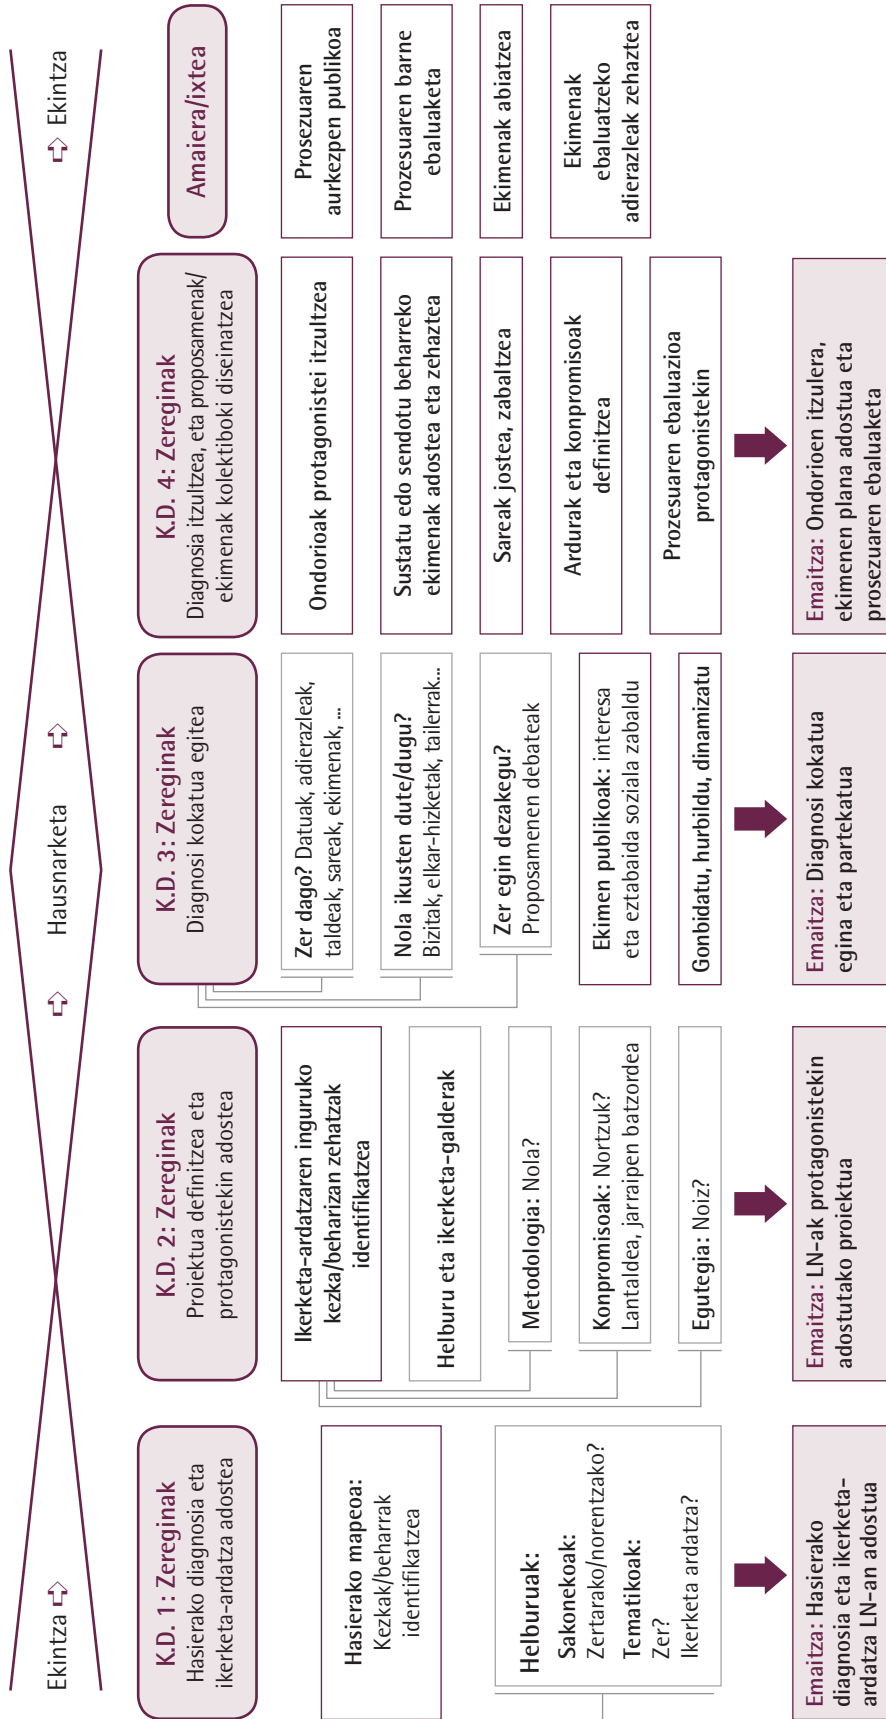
Ekintza ⇨

Hausnarketa ⇨

⇨ Ekintza

K.D. 1: Zereginak
Hasierako diagnosia eta ikerketa-ardatza adostea

Hasierako mapeoa: Kezkak/beharrak identifikatzea

Helburuak:
Sakonekoak: Zertarako/norentzako?
Tematikoak: Zer? Ikerketa ardatza?

Emaitza: Hasierako diagnosia eta ikerketa-ardatza LN-an adostua

K.D. 2: Zereginak
Proiektua definitzea eta protagonistekin adostea

Ikerketa-ardatzaren inguruko kezka/beharizan zehatzak identifikatzea

Helburu eta ikerketa-galderak

Metodologia: Nola?

Konpromisoak: Nortzuk? Lantaldea, jarraipen batzordea

Egutegia: Noiz?

Emaitza: LN-ak protagonistekin adostutako proiektua

K.D. 3: Zereginak
Diagnosi kokatua egitea

Zer dago? Datuak, adierazleak, taldeak, sareak, ekimenak, ...

Nola ikusten dute/dugu? Bizitak, elkar-hizketak, tailerrak...

Zer egin dezakegu? Proposamenen debateak

Ekimen publikoak: interesa eta eztabaida soziala zabaldu

Gonbidatu, hurbildu, dinamizatu

Emaitza: Diagnosi kokatua egina eta partekatua

K.D. 4: Zereginak
Diagnosia itzultzea, eta proposamenak/ekimenak kolektiboki diseinatzea

Ondorioak protagonistei itzultzea

Sustatu edo sendotu beharreko ekimenak adostea eta zehaztea

Sareak jostea, zabaltzea

Ardurak eta konpromisoak definitzea

Prozesuaren ebaluazioa protagonistekin

Emaitza: Ondorioen itzulera, ekimenen plana adostua eta prosezuaren ebaluaketa

Amaiera/ixtea

Prosezuaren aurkezpen publikoa

Prozesuaren barne ebaluaketa

Ekimenak abiatzea

Ekimenak ebaluatzeko adierazleak zehaztea